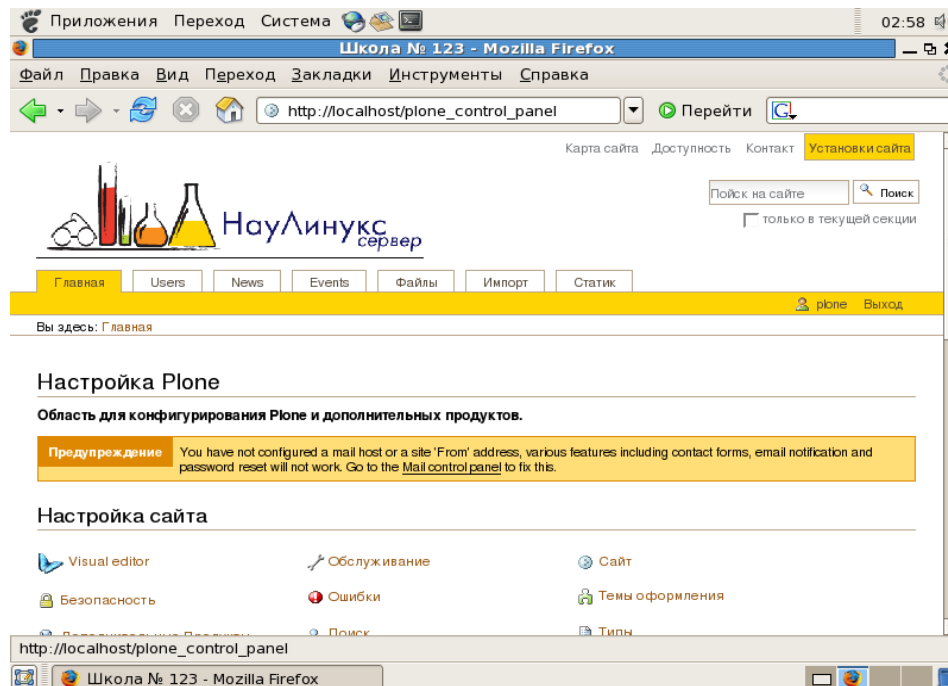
Приложения Переход Система

02:58

Школа № 123 - Mozilla Firefox

Файл Правка Вид Переход Закладки Инструменты Справка

http://localhost/plone_control_panel

Перейти

Карта сайта Доступность Контакт Установки сайта

НауЛинукс сервер

Поиск на сайте Поиск

только в текущей секции

Главная Users News Events Файлы Импорт Статик

plone Выход

Вы здесь: Главная

Настройка Plone

Область для конфигурирования Plone и дополнительных продуктов.

Предупреждение You have not configured a mail host or a site 'From' address, various features including contact forms, email notification and password reset will not work. Go to the Mail control panel to fix this.

Настройка сайта

Visual editor
Безопасность
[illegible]

Обслуживание
Ошибки
Поиск

Сайт
Темы оформления
Типы

http://localhost/plone_control_panel

Школа № 123 - Mozilla Firefox